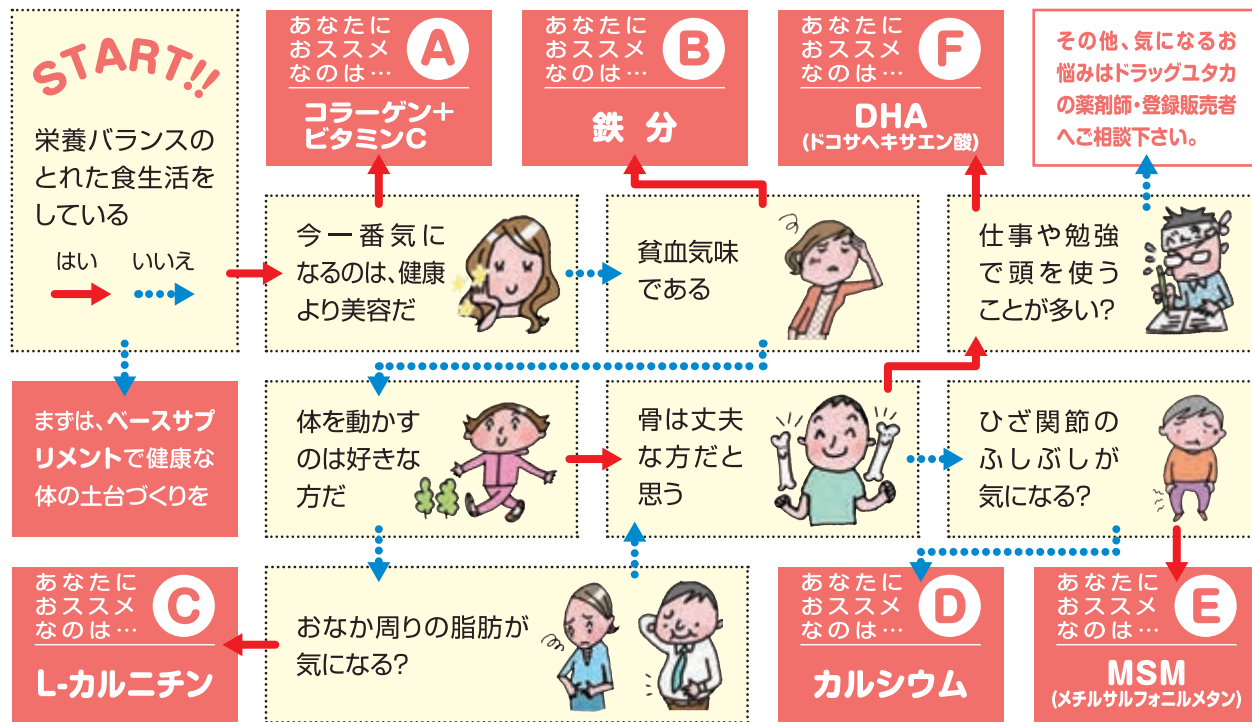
START!!

栄養バランスのとれた食生活をしている

はい　いいえ

あなたにおススメなのは… A
コラーゲン+ビタミンC

あなたにおススメなのは… B
鉄分

あなたにおススメなのは… F
DHA
(ドコサヘキサエン酸)

その他、気になるお悩みはドラッグユタカの薬剤師・登録販売者へご相談下さい。

今一番気になるのは、健康より美容だ

貧血気味である

仕事や勉強で頭を使うことが多い?

まずは、ベースサプリメントで健康な体の土台づくりを

体を動かすのは好きな方だ

骨は丈夫な方だと思う

ひざ関節のふしぶしが気になる?

あなたにおススメなのは… C
L-カルニチン

おなか周りの脂肪が気になる?

あなたにおススメなのは… D
カルシウム

あなたにおススメなのは… E
MSM
(メチルサルフォニルメタン)